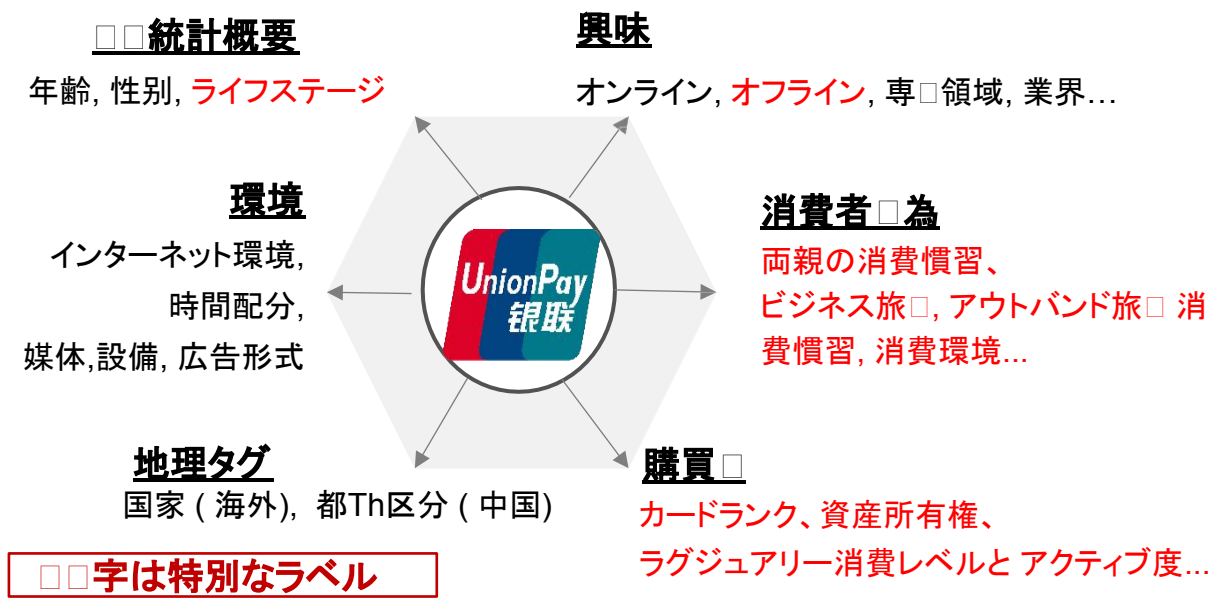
□□統計概要
年齢, 性別, ライフステージ

興味
オンライン, オフライン, 専□領域, 業界…

環境
インターネット環境, 時間配分, 媒体,設備, 広告形式

消費者□為
両親の消費慣習、ビジネス旅□, アウトバンド旅□ 消費慣習, 消費環境...

UnionPay
银联

地理タグ
国家 ( 海外), 都Th区分 ( 中国)

購買□
カードランク、資産所有権、ラグジュアリー消費レベルと アクティブ度...

□□字は特別なラベル